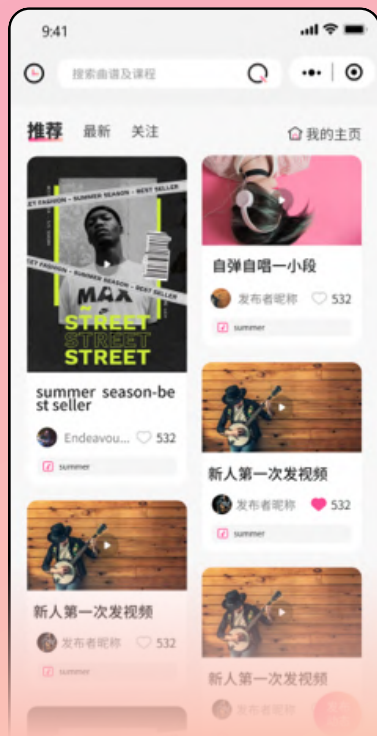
9:41

搜索曲谱及课程

推荐 最新 关注

我的主页

ET FASHION · SUMMER SEASON · BEST SELLER

ET FASHION · SUMMER SEASON · BEST SELLER

MAX

STREET
STREET
STREET

summer season-best seller

Endeavou... 532

summer

自弹自唱一小段

发布者昵称 532

summer

新人第一次发视频

发布者昵称 532

summer

新人第一次发视频

发布者昵称 532

summer

新人第一次发视频